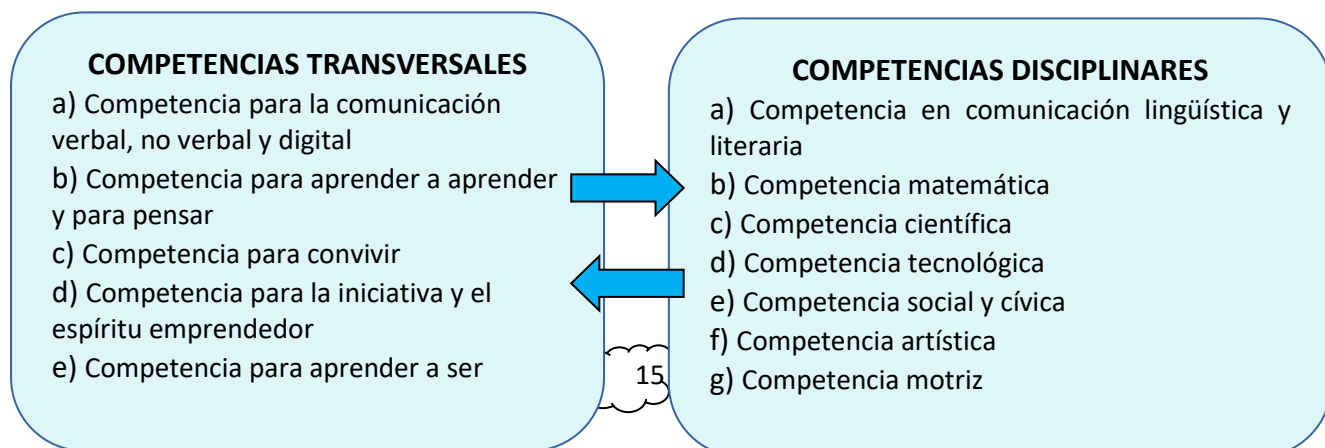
COMPETENCIAS TRANSVERSALES

a) Competencia para la comunicación verbal, no verbal y digital
b) Competencia para aprender a aprender y para pensar
c) Competencia para convivir
d) Competencia para la iniciativa y el espíritu emprendedor
e) Competencia para aprender a ser

15

COMPETENCIAS DISCIPLINARES

a) Competencia en comunicación lingüística y literaria
b) Competencia matemática
c) Competencia científica
d) Competencia tecnológica
e) Competencia social y cívica
f) Competencia artística
g) Competencia motriz